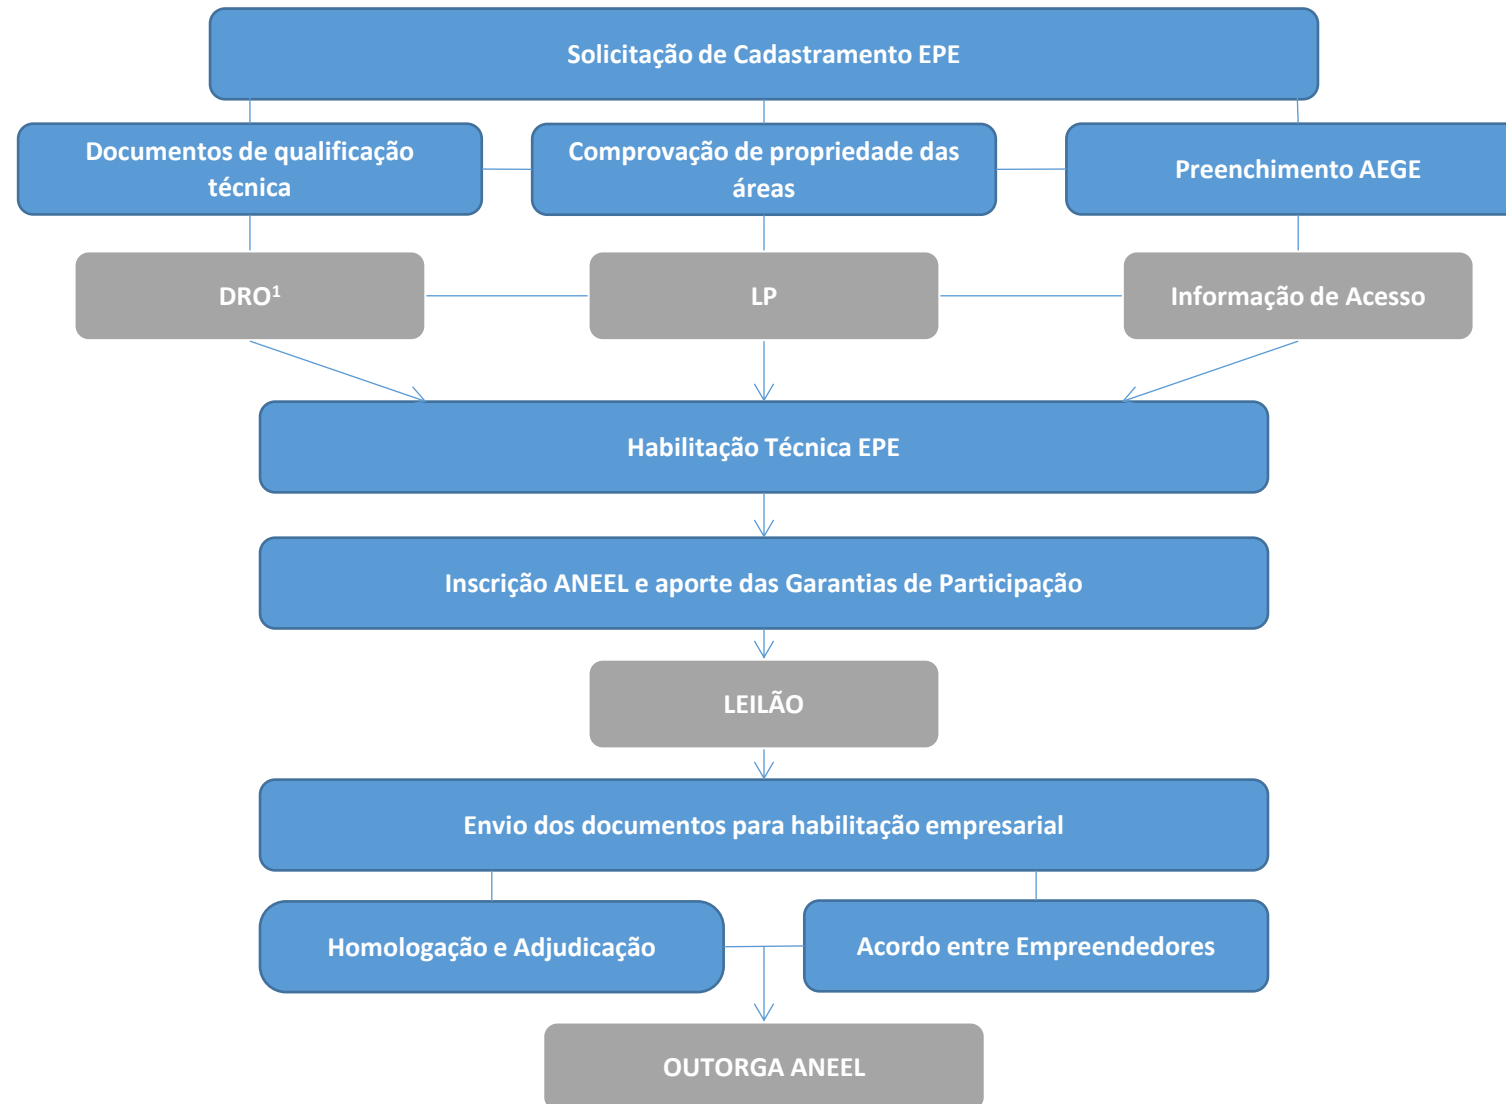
Solicitação de Cadastramento EPE

Documentos de qualificação técnica

Comprovação de propriedade das áreas

Preenchimento AEGE

DRO$^1$

LP

Informação de Acesso

Habilitação Técnica EPE

Inscrição ANEEL e aporte das Garantias de Participação

LEILÃO

Envio dos documentos para habilitação empresarial

Homologação e Adjudicação

Acordo entre Empreendedores

OUTORGA ANEEL